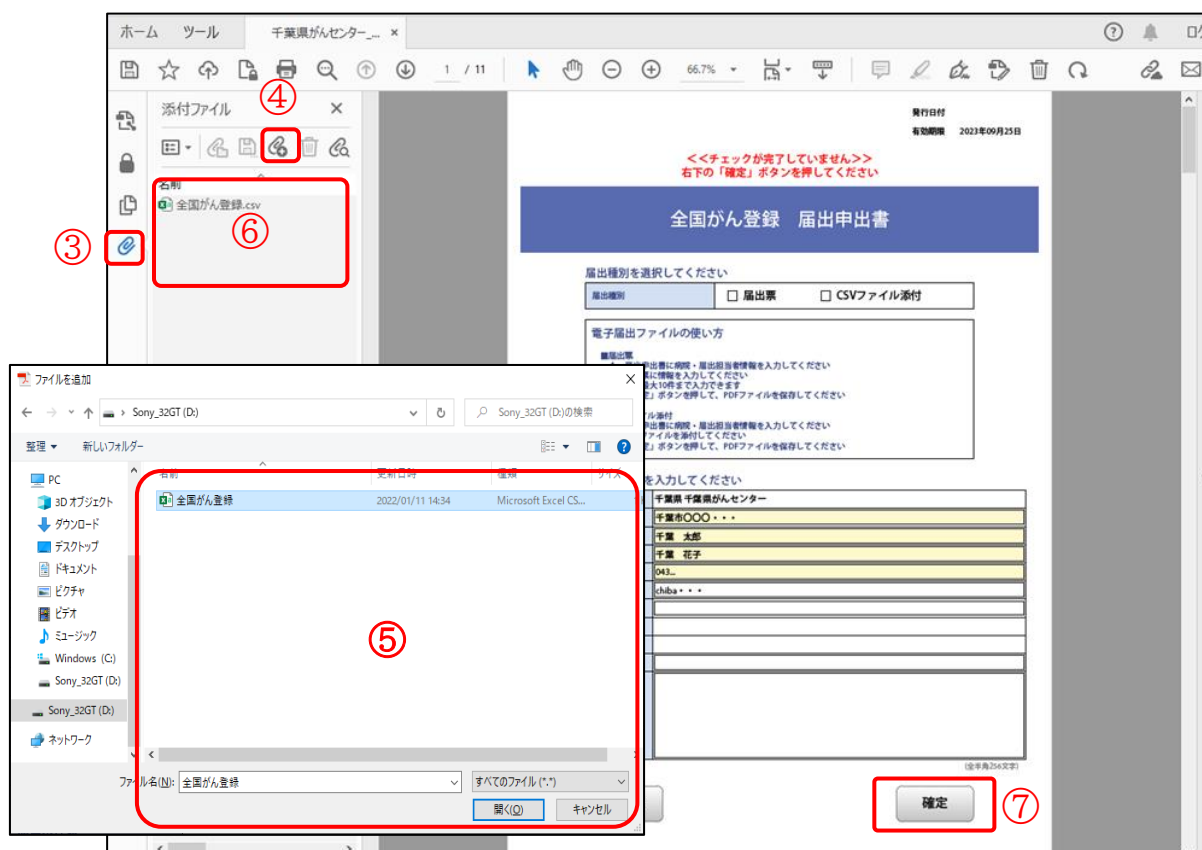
ホーム　ツール　千葉県がんセンター_...　×

1 / 11　66.7%

添付ファイル　×

④

名前
全国がん登録.csv
⑥

③

発行日付
有効期限　2023年09月25日

<<チェックが完了していません>>
右下の「確定」ボタンを押してください

全国がん登録　届出申出書

届出種別を選択してください
届出種別　□ 届出票　□ CSVファイル添付

電子届出ファイルの使い方
■届出票
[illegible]出書に病院・届出担当者情報を入力してください
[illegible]に情報を入力してください
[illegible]最大10件まで入力できます
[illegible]定」ボタンを押して、PDFファイルを保存してください

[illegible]イル添付
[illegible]出書に病院・届出担当者情報を入力してください
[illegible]ファイルを添付してください
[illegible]定」ボタンを押して、PDFファイルを保存してください

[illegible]を入力してください
千葉県 千葉県がんセンター
千葉市〇〇〇・・・
千葉　太郎
千葉　花子
043...
chiba・・・

(全半角256文字)

確定
⑦

ファイルを追加　×
← → ↑ Sony_32GT (D:)　Sony_32GT (D:)の検索
整理 ▾　新しいフォルダー
PC
3D オブジェクト
ダウンロード
デスクトップ
ドキュメント
ピクチャ
ビデオ
ミュージック
Windows (C:)
Sony_32GT (D:)
Sony_32GT (D:)
ネットワーク

名前　更新日時　種類　サイズ
全国がん登録　2022/01/11 14:34　Microsoft Excel CS...

⑤

ファイル名(N): 全国がん登録　すべてのファイル (*.*)
開く(O)　キャンセル